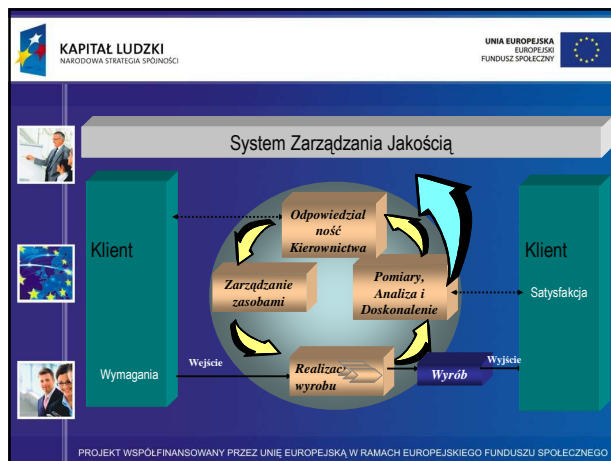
KAPITAŁ LUDZKI
NARODOWA STRATEGIA SPÓJNOŚCI

UNIA EUROPEJSKA
EUROPEJSKI
FUNDUSZ SPOŁECZNY

System Zarządzania Jakością

Klient

Wymagania

Odpowiedzialność Kierownictwa

Zarządzanie zasobami

Pomiary, Analiza i Doskonalenie

Wejście

Realizacja wyrobu

Wyrób

Wyjście

Klient

Satysfakcja

PROJEKT WSPÓŁFINANSOWANY PRZEZ UNIĘ EUROPEJSKĄ W RAMACH EUROPEJSKIEGO FUNDUSZU SPOŁECZNEGO